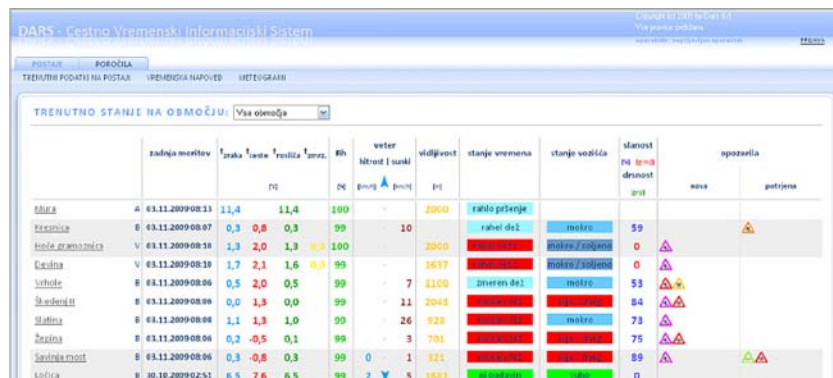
DARS - Centro Vremenski Informacijski Sistem

Copyright (c) 2005 by Dars d.d.
Vse pravice pridržane

operater: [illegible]

Prijava

POSTAJE | POROČILA

TRENUTNI PODATKI NA POSTAJI | VREMENSKA NAPOVED | METEOGRAMI

TRENUTNO STANJE NA OBMOČJU: Vsa območja

| | | zadnja meritev | $t_{zraka}$ $t_{ceste}$ $t_{rosišča}$ $t_{zmrz.}$ [°C] | | | | Rh [%] | veter hitrost \| sunki [m/s] [m/s] | | vidljivost [m] | stanje vremena | stanje vozišča | slanost [%] [g/m2] drsnost [#] | opozorila nova | potrjena |
|---|---|---|---|---|---|---|---|---|---|---|---|---|---|---|---|
| Mura | A | 03.11.2009 08:13 | 11,4 | | 11,4 | | 100 | - | | 2000 | rahlo pršenje | | | | |
| Kresnica | B | 03.11.2009 08:07 | 0,3 | 0,8 | 0,3 | | 99 | - | 10 | | rahel dež | mokro | 59 | | |
| Hoče gramoznica | V | 03.11.2009 08:10 | 1,3 | 2,0 | 1,3 | 0,5 | 100 | - | | 2000 | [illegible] | mokro / soljeno | 0 | | |
| Devina | V | 03.11.2009 08:10 | 1,7 | 2,1 | 1,6 | 0,5 | 99 | - | | 1637 | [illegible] | mokro / soljeno | 0 | | |
| Vrhole | B | 03.11.2009 08:06 | 0,5 | 2,0 | 0,5 | | 99 | - | 7 | 1100 | zmeren dež | mokro | 53 | | |
| Škedenjit | B | 03.11.2009 08:06 | 0,0 | 1,3 | 0,0 | | 99 | - | 11 | 2045 | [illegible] | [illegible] | 84 | | |
| Slatina | B | 03.11.2009 08:08 | 1,1 | 1,3 | 1,0 | | 99 | - | 26 | 923 | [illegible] | mokro | 73 | | |
| Žepina | B | 03.11.2009 08:06 | 0,2 | -0,5 | 0,1 | | 99 | - | 3 | 701 | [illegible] | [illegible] | 75 | | |
| Savinja most | B | 03.11.2009 08:06 | 0,3 | -0,8 | 0,3 | | 99 | 0 | 1 | 321 | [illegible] | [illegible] | 89 | | |
| Ločica | B | 30.10.2009 02:51 | 6,5 | 7,6 | 6,5 | | 99 | 2 | 5 | 1521 | ni padavin | suho | 0 | | |